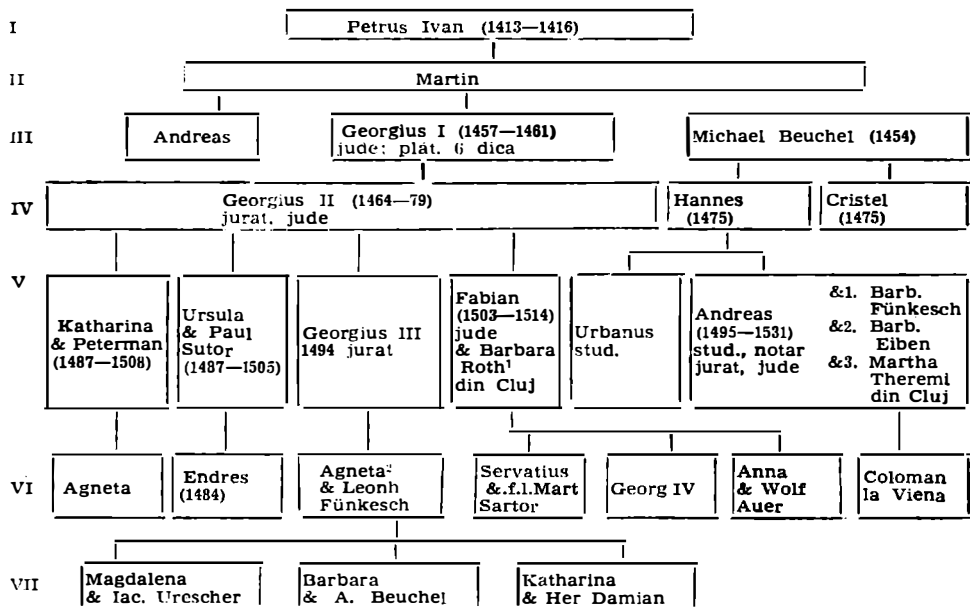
I
Petrus Ivan (1413—1416)

II
Martin

III
Andreas

Georgius I (1457—1461)
jude; plăt. 6 dica

Michael Beuchel (1454)

IV
Georgius II (1464—79)
jurat, jude

Hannes
(1475)

Cristel
(1475)

V
Katharina
& Peterman
(1487—1508)

Ursula
& Paul
Sutor
(1487—1505)

Georgius III
1494 jurat

Fabian
(1503—1514)
jude
& Barbara
Roth$^1$
din Cluj

Urbanus
stud.

Andreas
(1495—1531)
stud., notar
jurat, jude

&1. Barb.
Fünkesch
&2. Barb.
Eiben
&3. Martha
Theremi
din Cluj

VI
Agneta

Endres
(1484)

Agneta$^2$
& Leonh
Fünkesch

Servatius
&.f.l.Mart
Sartor

Georg IV

Anna
& Wolf
Auer

Coloman
la Viena

VII
Magdalena
& Iac. Urescher

Barbara
& A. Beuchel

Katharina
& Her Damian